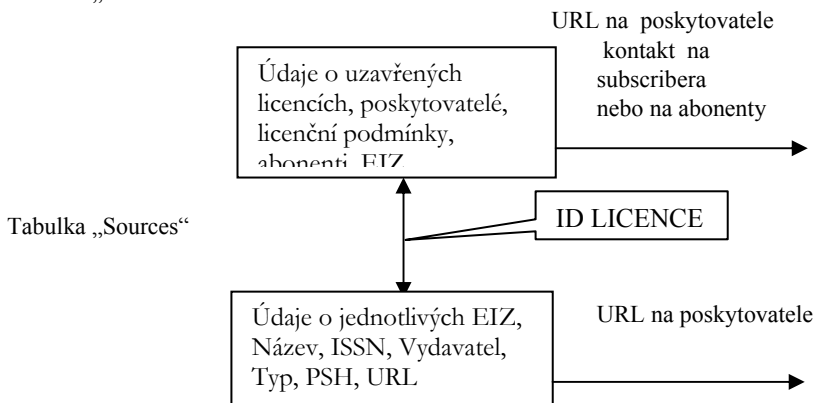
„

URL na poskytovatele
kontakt na
subscribera
nebo na abonenty

Údaje o uzavřených licencích, poskytovatelé, licenční podmínky, abonenti, EIZ

Tabulka „Sources“

ID LICENCE

Údaje o jednotlivých EIZ, Název, ISSN, Vydavatel, Typ, PSH, URL

URL na poskytovatele